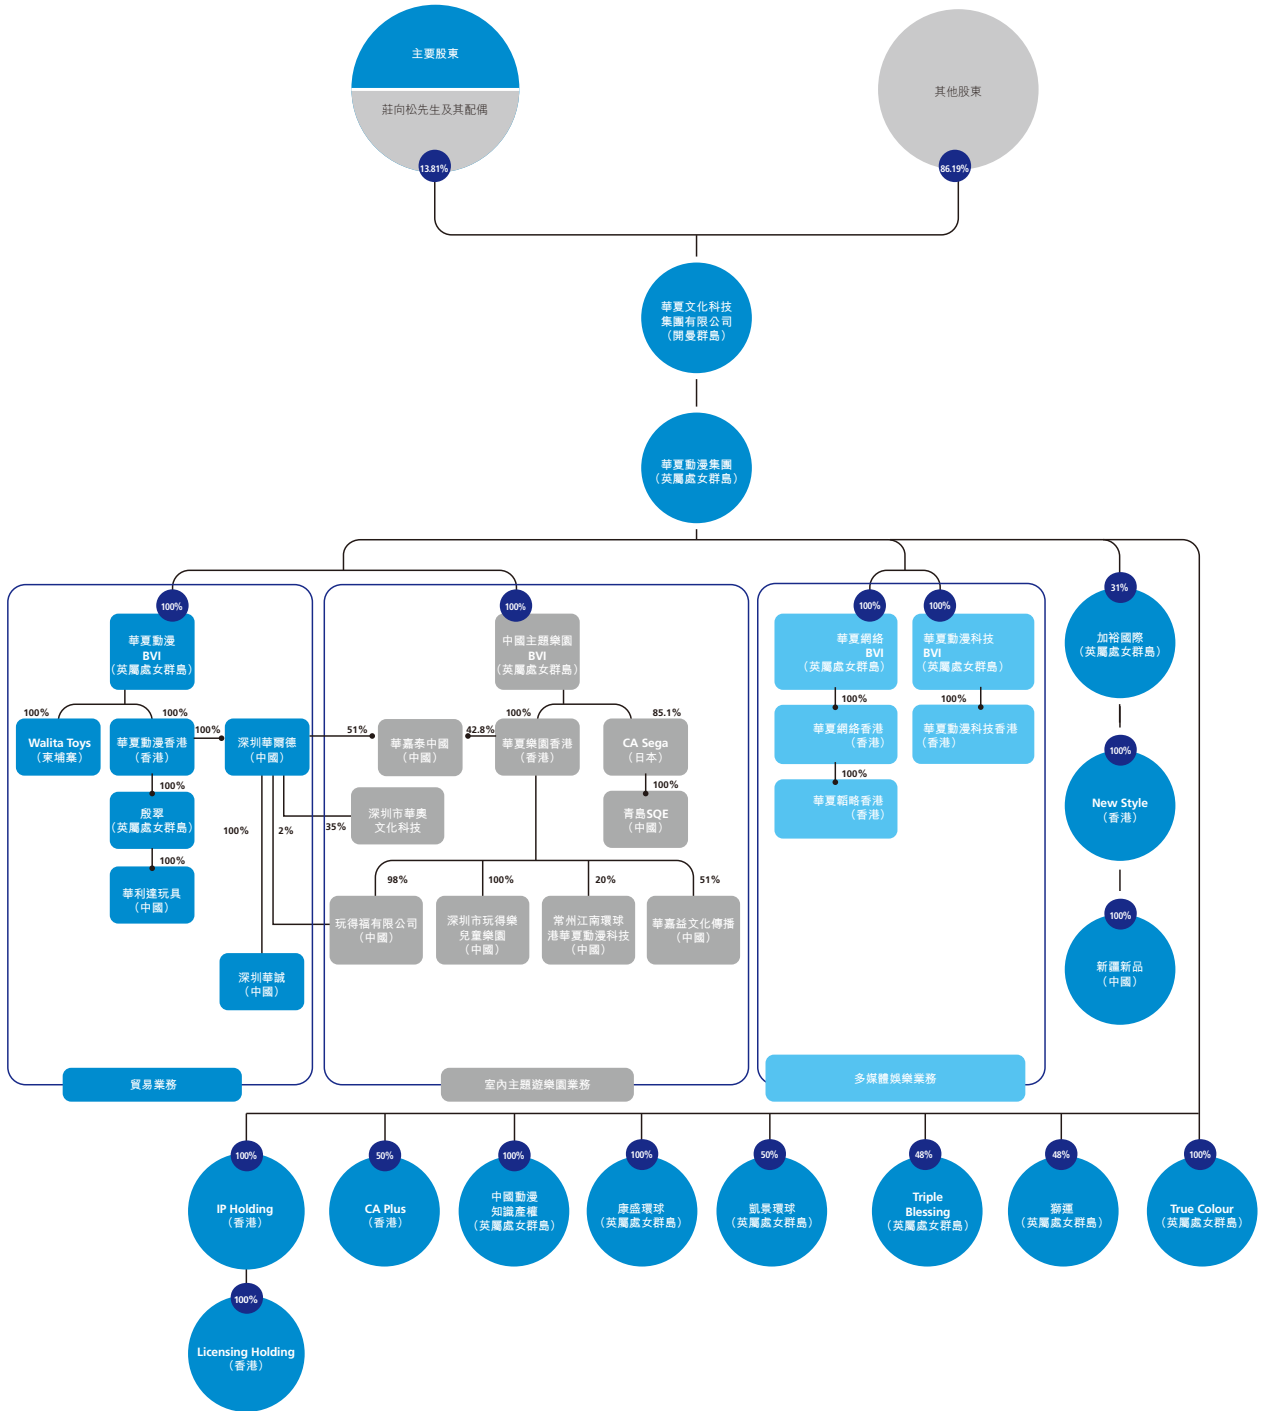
主要股東

莊向松先生及其配偶

13.81%

其他股東

86.19%

華夏文化科技集團有限公司（開曼群島）

華夏動漫集團（英屬處女群島）

100%

華夏動漫 BVI（英屬處女群島）

100%

Walita Toys（柬埔寨）

100%

華夏動漫香港（香港）

100%

深圳華爾德（中國）

100%

殷翠（英屬處女群島）

100%

華利達玩具（中國）

100%

2%

35%

深圳華誠（中國）

貿易業務

100%

中國主題樂園 BVI（英屬處女群島）

51%

華嘉泰中國（中國）

42.8%

100%

華夏樂園香港（香港）

85.1%

CA Sega（日本）

100%

青島SQE（中國）

深圳市華奧文化科技

98%

玩得福有限公司（中國）

100%

深圳市玩得樂兒童樂園（中國）

20%

常州江南環球港華夏動漫科技（中國）

51%

華嘉益文化傳播（中國）

室內主題遊樂園業務

100%

華夏網絡 BVI（英屬處女群島）

100%

華夏動漫科技 BVI（英屬處女群島）

100%

華夏網絡香港（香港）

100%

華夏動漫科技香港（香港）

100%

華夏韜略香港（香港）

多媒體娛樂業務

31%

加裕國際（英屬處女群島）

100%

New Style（香港）

100%

新疆新品（中國）

100%

IP Holding（香港）

100%

Licensing Holding（香港）

50%

CA Plus（香港）

100%

中國動漫知識產權（英屬處女群島）

100%

康盛環球（英屬處女群島）

50%

凱景環球（英屬處女群島）

48%

Triple Blessing（英屬處女群島）

48%

獅運（英屬處女群島）

100%

True Colour（英屬處女群島）